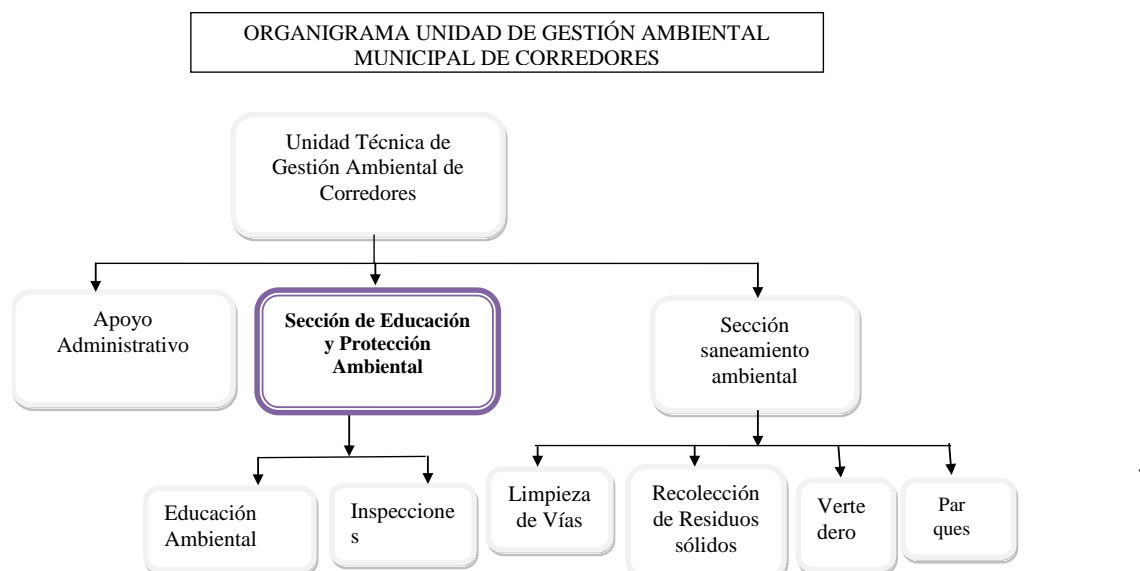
ORGANIGRAMA UNIDAD DE GESTIÓN AMBIENTAL MUNICIPAL DE CORREDORES

Unidad Técnica de Gestión Ambiental de Corredores

Apoyo Administrativo

**Sección de Educación y Protección Ambiental**

Sección saneamiento ambiental

Educación Ambiental

Inspecciones

Limpieza de Vías

Recolección de Residuos sólidos

Verte dero

Par ques